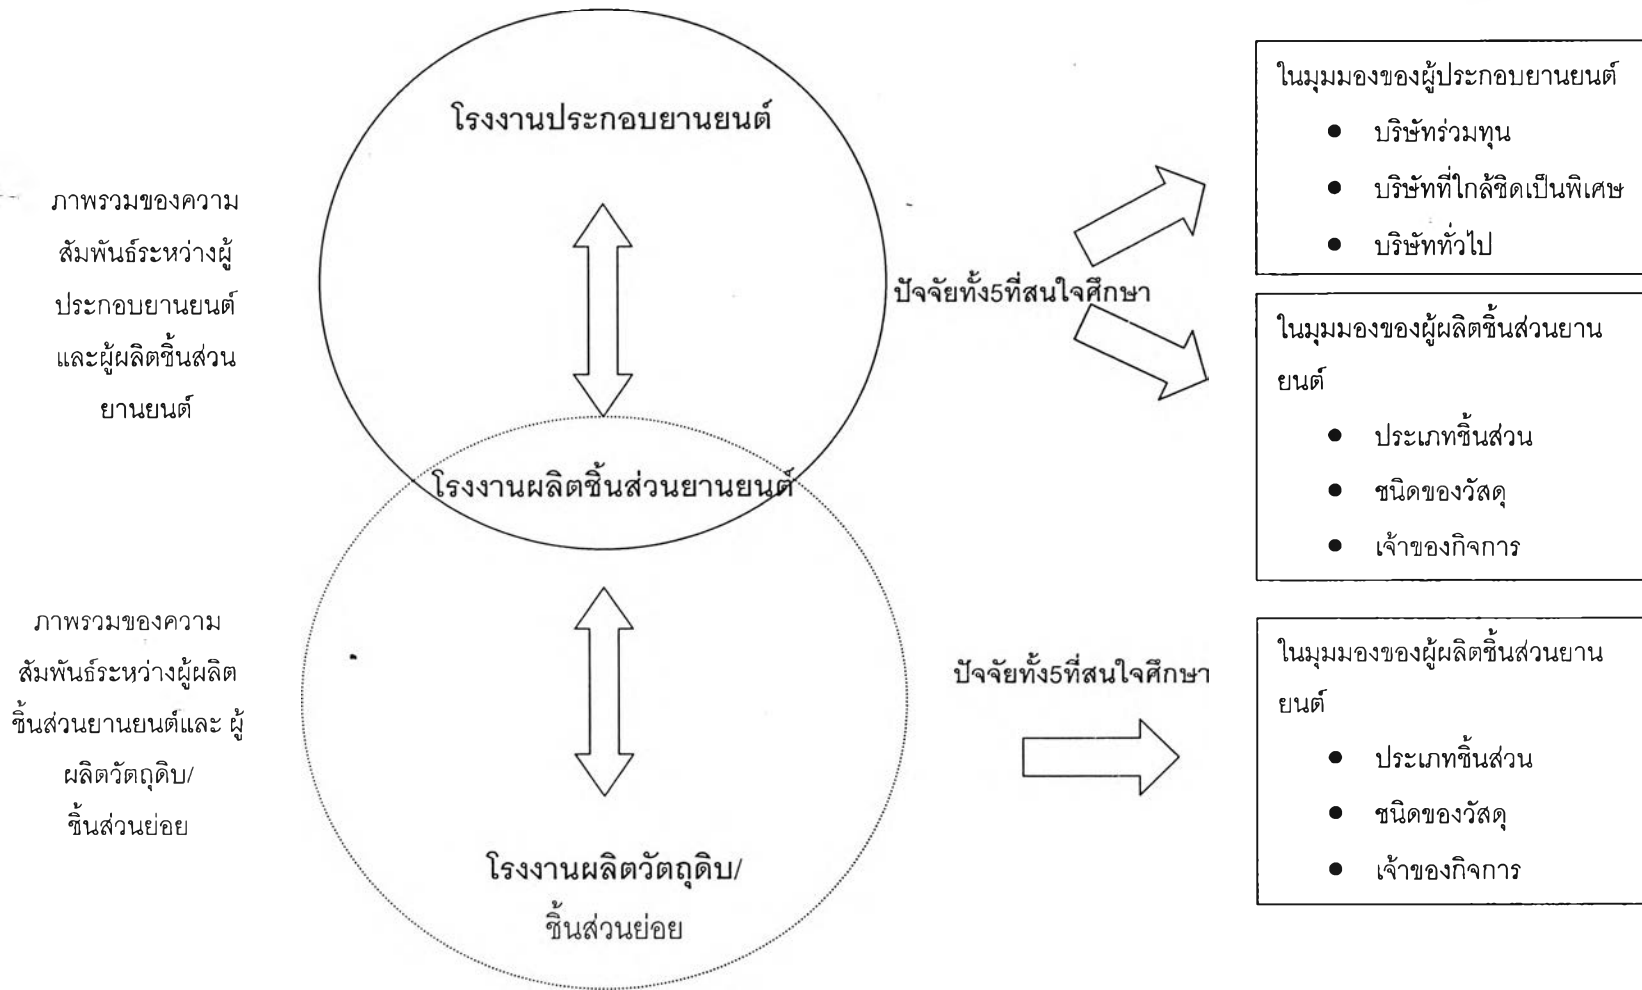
ภาพรวมของความสัมพันธ์ระหว่างผู้ประกอบยานยนต์และผู้ผลิตชิ้นส่วนยานยนต์

โรงงานประกอบยานยนต์

โรงงานผลิตชิ้นส่วนยานยนต์

ปัจจัยทั้ง5ที่สนใจศึกษา

ในมุมมองของผู้ประกอบยานยนต์
- บริษัทร่วมทุน
- บริษัทที่ใกล้ชิดเป็นพิเศษ
- บริษัททั่วไป

ในมุมมองของผู้ผลิตชิ้นส่วนยานยนต์
- ประเภทชิ้นส่วน
- ชนิดของวัสดุ
- เจ้าของกิจการ

ภาพรวมของความสัมพันธ์ระหว่างผู้ผลิตชิ้นส่วนยานยนต์และ ผู้ผลิตวัตถุดิบ/ชิ้นส่วนย่อย

โรงงานผลิตวัตถุดิบ/ชิ้นส่วนย่อย

ปัจจัยทั้ง5ที่สนใจศึกษา

ในมุมมองของผู้ผลิตชิ้นส่วนยานยนต์
- ประเภทชิ้นส่วน
- ชนิดของวัสดุ
- เจ้าของกิจการ